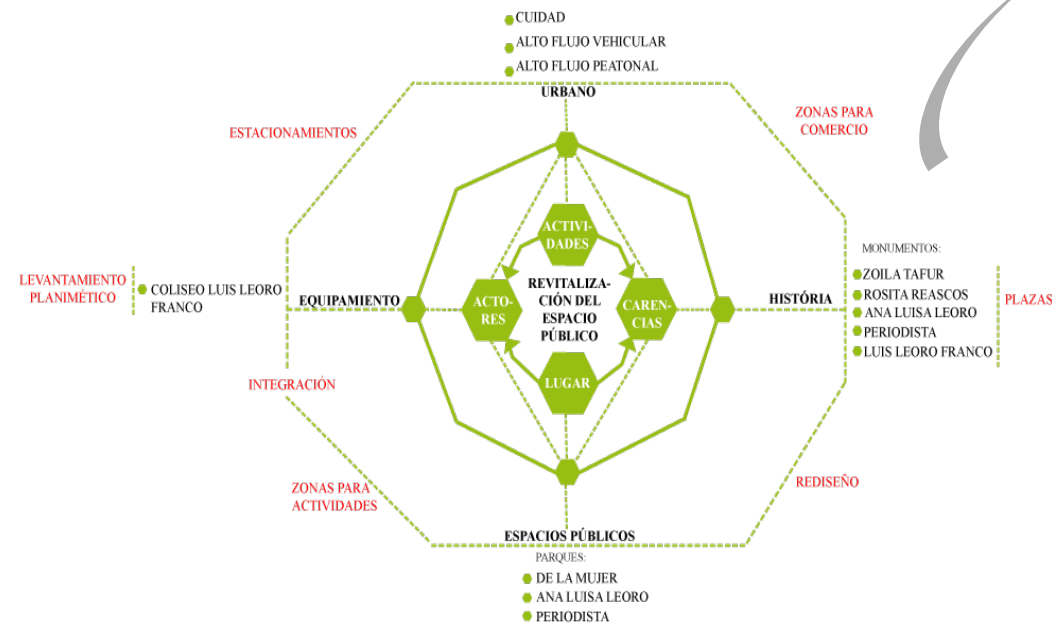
CUIDAD
ALTO FLUJO VEHICULAR
ALTO FLUJO PEATONAL
URBANO

ESTACIONAMIENTOS

ZONAS PARA COMERCIO

ACTIVIDADES

REVITALIZACIÓN DEL ESPACIO PÚBLICO

ACTORES

CARENCIAS

LUGAR

LEVANTAMIENTO PLANIMÉTICO

COLISEO LUIS LEORO FRANCO

EQUIPAMIENTO

HISTÓRIA

MONUMENTOS:
ZOILA TAFUR
ROSITA REASCOS
ANA LUISA LEORO
PERIODISTA
LUIS LEORO FRANCO

PLAZAS

INTEGRACIÓN

REDISEÑO

ZONAS PARA ACTIVIDADES

ESPACIOS PÚBLICOS
PARQUES:
DE LA MUJER
ANA LUISA LEORO
PERIODISTA